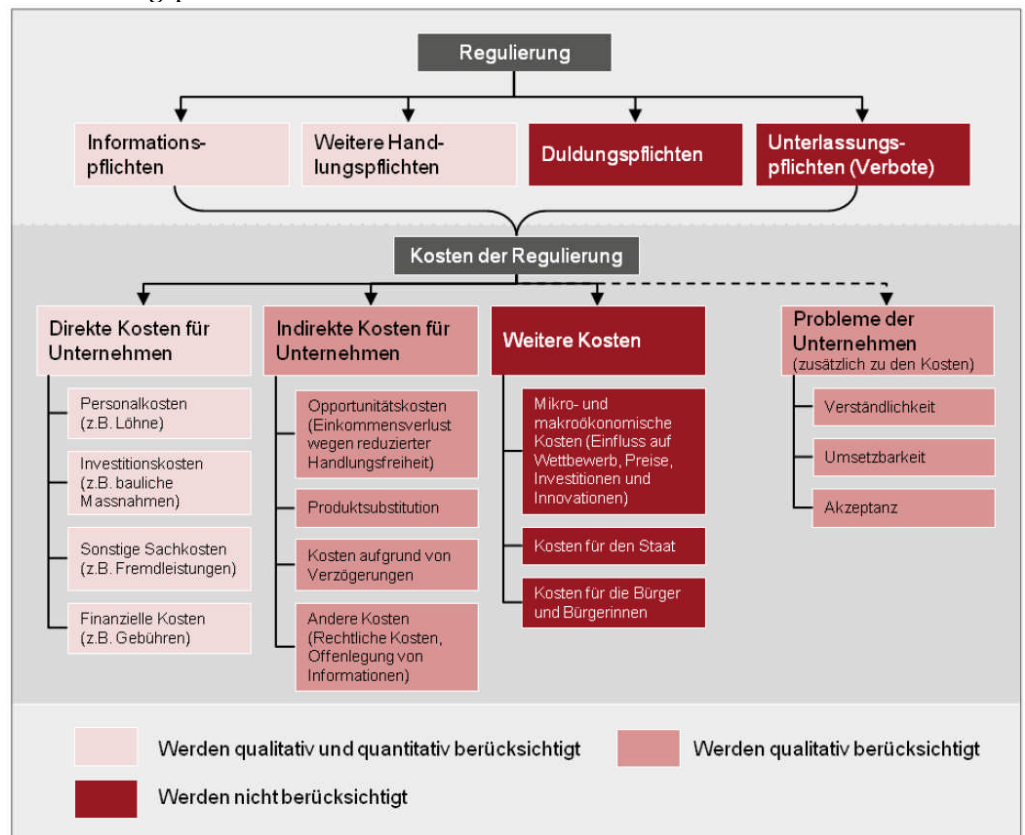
Regulierung

Informationspflichten

Weitere Handlungspflichten

Duldungspflichten

Unterlassungspflichten (Verbote)

Kosten der Regulierung

Direkte Kosten für Unternehmen

Personalkosten (z.B. Löhne)

Investitionskosten (z.B. bauliche Massnahmen)

Sonstige Sachkosten (z.B. Fremdleistungen)

Finanzielle Kosten (z.B. Gebühren)

Indirekte Kosten für Unternehmen

Opportunitätskosten (Einkommensverlust wegen reduzierter Handlungsfreiheit)

Produktsubstitution

Kosten aufgrund von Verzögerungen

Andere Kosten (Rechtliche Kosten, Offenlegung von Informationen)

Weitere Kosten

Mikro- und makroökonomische Kosten (Einfluss auf Wettbewerb, Preise, Investitionen und Innovationen)

Kosten für den Staat

Kosten für die Bürger und Bürgerinnen

Probleme der Unternehmen (zusätzlich zu den Kosten)

Verständlichkeit

Umsetzbarkeit

Akzeptanz

Werden qualitativ und quantitativ berücksichtigt

Werden qualitativ berücksichtigt

Werden nicht berücksichtigt